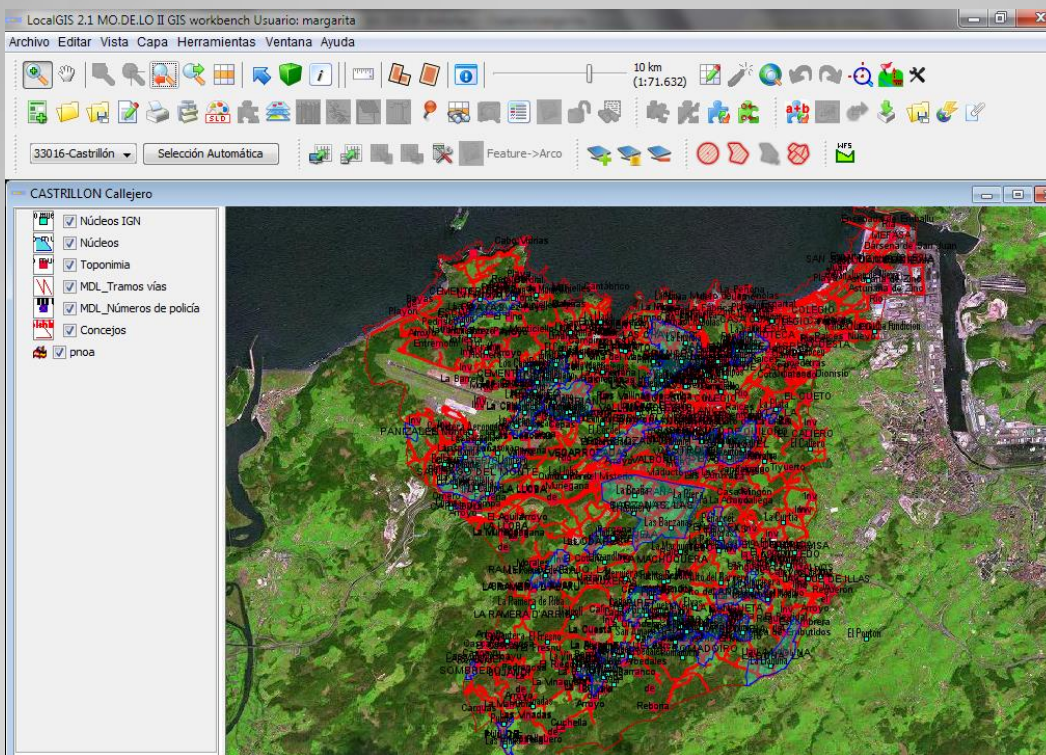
LocalGIS 2.1 MO.DE.LO II GIS workbench Usuario: margarita

Archivo Editar Vista Capa Herramientas Ventana Ayuda

10 km
(1:71.632)

SLD

33016-Castrillón

Selección Automática

Feature->Arco

WFS

CASTRILLON Callejero

Núcleos IGN
Núcleos
Toponimia
MDL_Tramos vías
MDL_Números de policía
Concejos
pnoa

Cabo Vidrias
SAN JUAN
Dársena de San Juan
PANDALEO
EL CUETO
LA LLADA
LA RAMERA D'ARRIBA
SOMBREDO
Las Barzanas
El Pontón
Reboria
Cuchella
Arroyo
Trysuerto
Casa Mingón